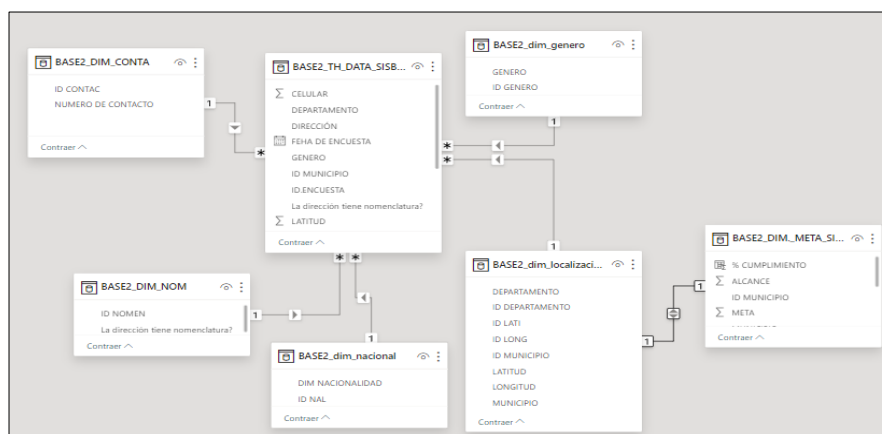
BASE2_DIM_CONTA

ID CONTAC
NUMERO DE CONTACTO

Contraer

BASE2_TH_DATA_SISB...

CELULAR
DEPARTAMENTO
DIRECCIÓN
FEHA DE ENCUESTA
GENERO
ID MUNICIPIO
ID.ENCUESTA
La dirección tiene nomenclatura?
LATITUD

Contraer

BASE2_dim_genero

GENERO
ID GENERO

Contraer

BASE2_DIM_NOM

ID NOMEN
La dirección tiene nomenclatura?

Contraer

BASE2_dim_nacional

DIM NACIONALIDAD
ID NAL

Contraer

BASE2_dim_localizaci...

DEPARTAMENTO
ID DEPARTAMENTO
ID LATI
ID LONG
ID MUNICIPIO
LATITUD
LONGITUD
MUNICIPIO

Contraer

BASE2_DIM_META_SI...

% CUMPLIMIENTO
ALCANCE
ID MUNICIPIO
META

Contraer

1
*
*
*
1
*
*
1
1
1
1
1